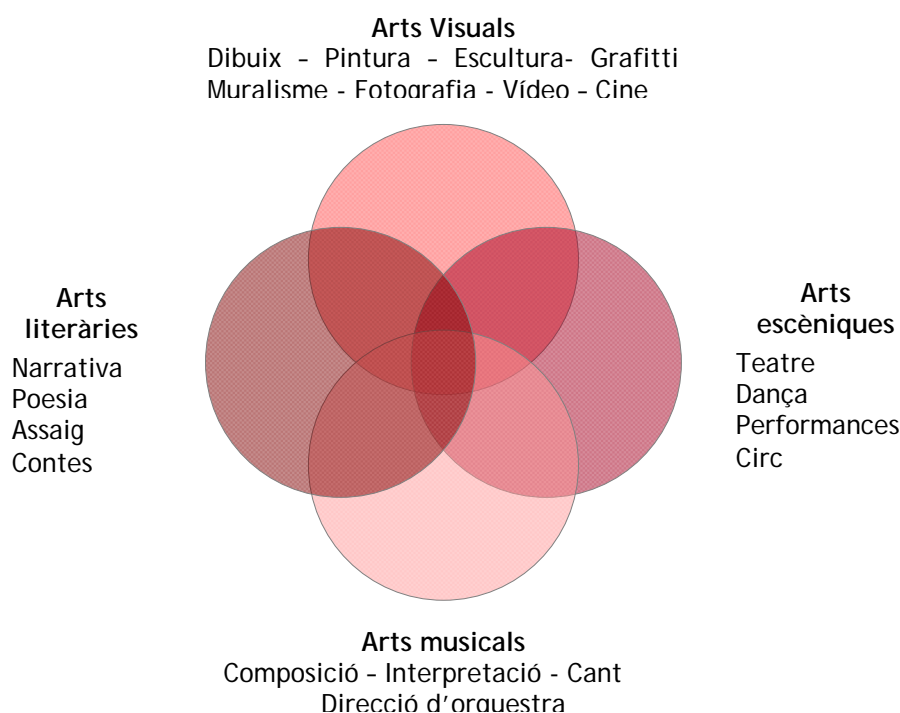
Arts Visuals
Dibuix – Pintura – Escultura- Grafitti
Muralisme - Fotografia - Vídeo – Cine

Arts literàries
Narrativa
Poesia
Assaig
Contes

Arts escèniques
Teatre
Dança
Performances
Circ

Arts musicals
Composició – Interpretació - Cant
Direcció d'orquestra